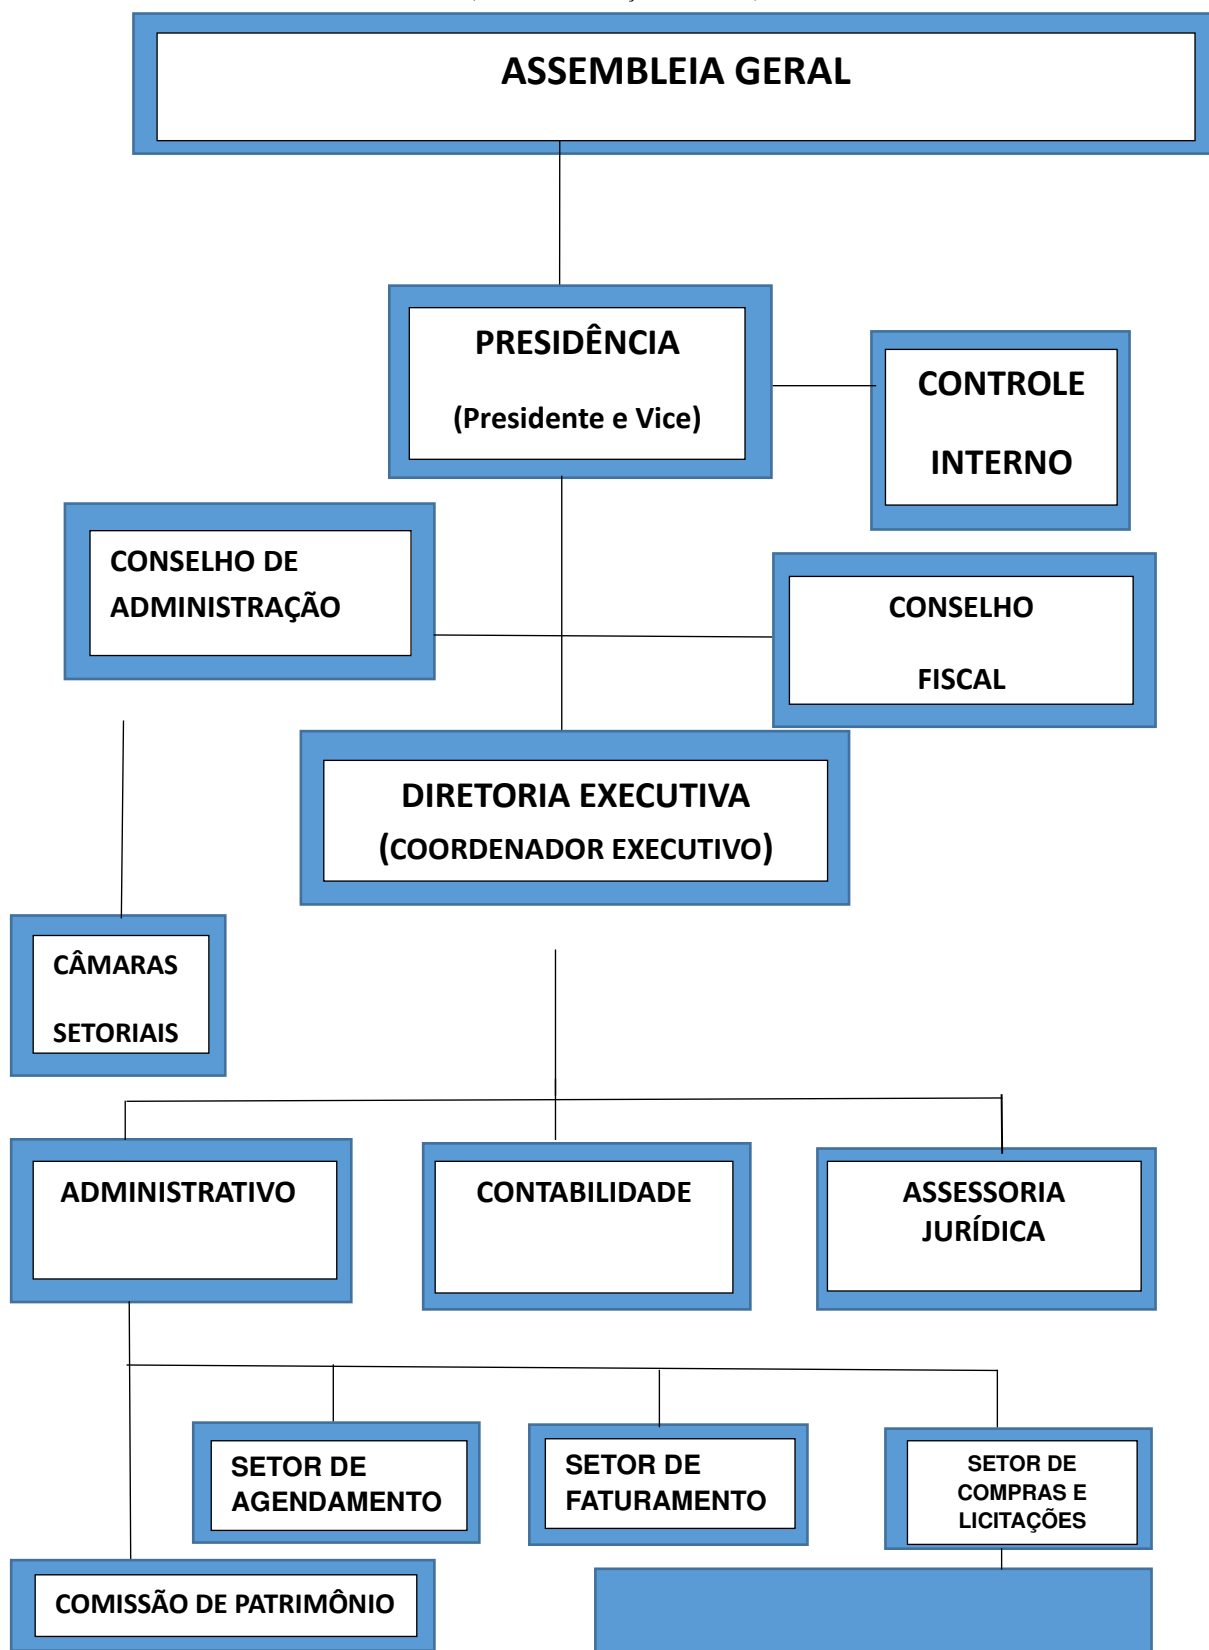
ASSEMBLEIA GERAL

PRESIDÊNCIA
(Presidente e Vice)

CONTROLE
INTERNO

CONSELHO DE ADMINISTRAÇÃO

CONSELHO
FISCAL

DIRETORIA EXECUTIVA
(COORDENADOR EXECUTIVO)

CÂMARAS
SETORIAIS

ADMINISTRATIVO

CONTABILIDADE

ASSESSORIA JURÍDICA

SETOR DE AGENDAMENTO

SETOR DE FATURAMENTO

SETOR DE COMPRAS E LICITAÇÕES

COMISSÃO DE PATRIMÔNIO